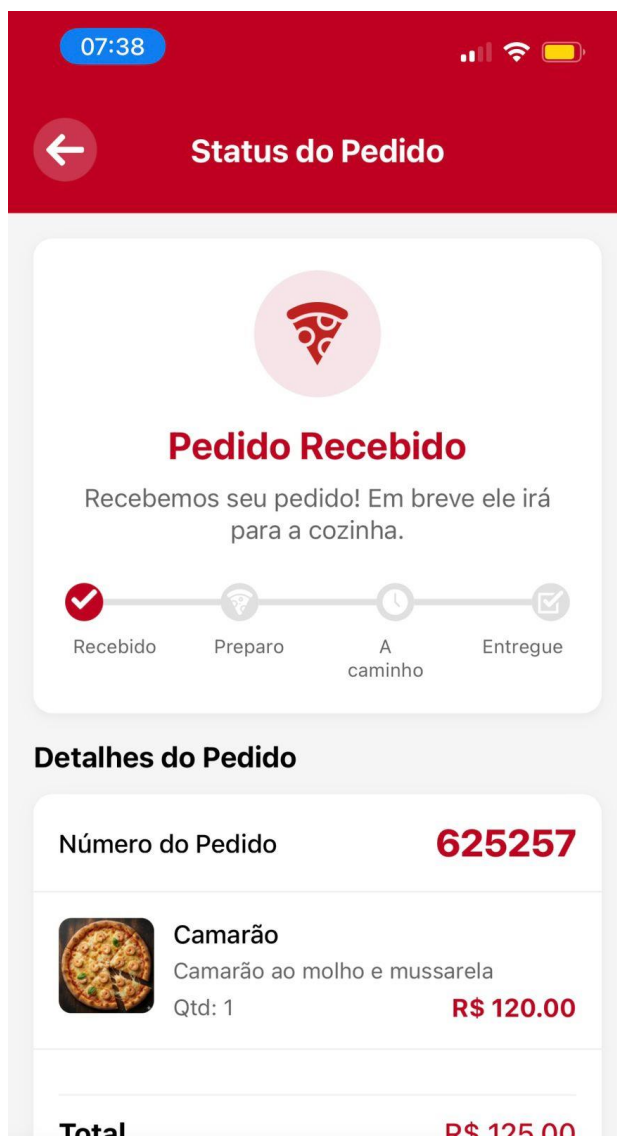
07:38

Status do Pedido

Pedido Recebido

Recebemos seu pedido! Em breve ele irá para a cozinha.

Recebido Preparo A caminho Entregue

Detalhes do Pedido

Número do Pedido 625257

Camarão
Camarão ao molho e mussarela
Qtd: 1 R$ 120.00

Total R$ 125.00